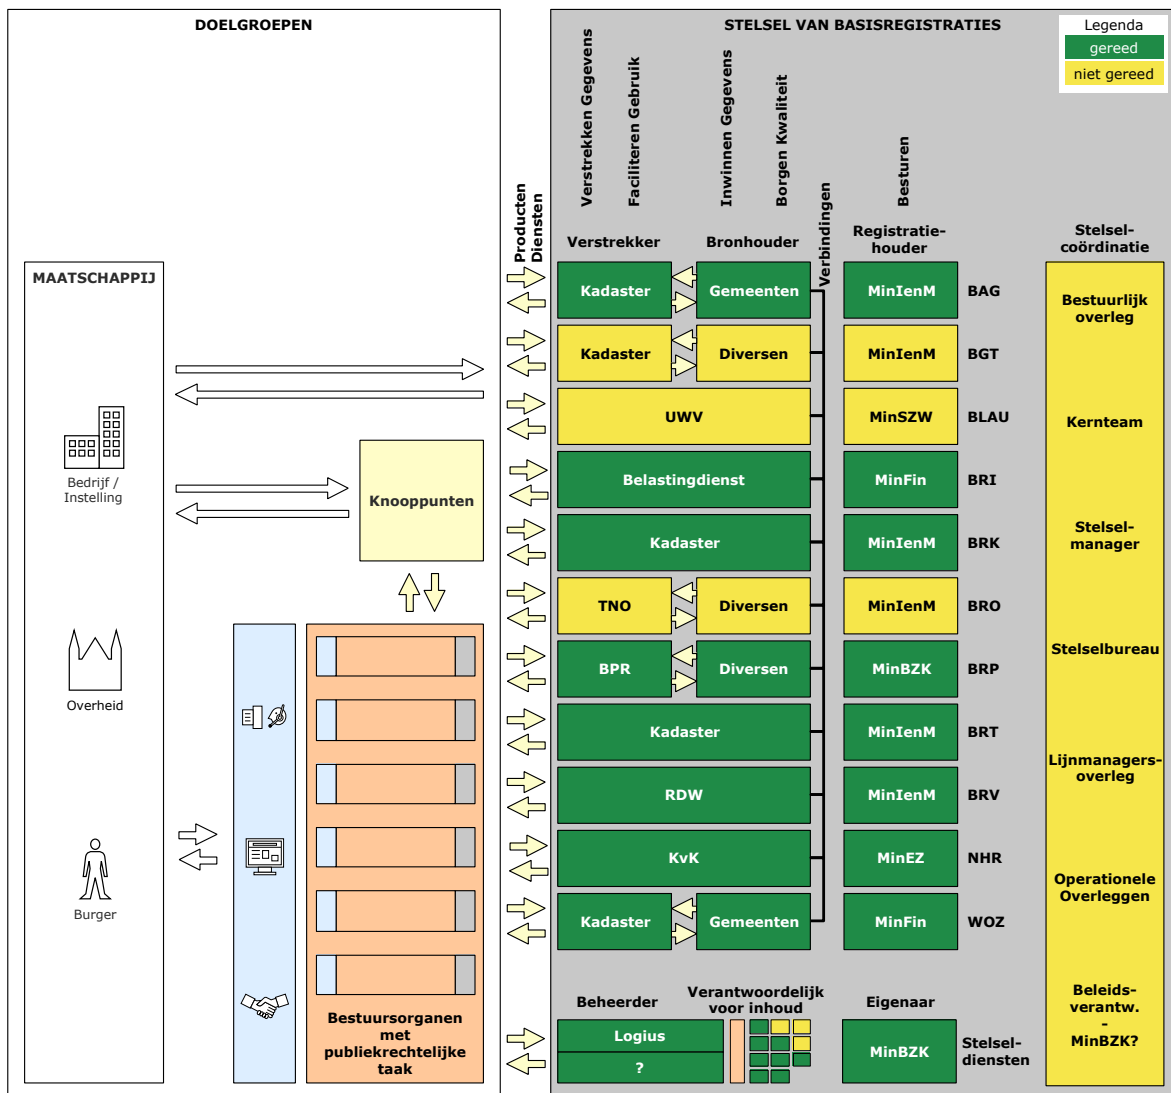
DOELGROEPEN

MAATSCHAPPIJ

Bedrijf / Instelling

Overheid

Burger

Knooppunten

Bestuursorganen met publiekrechtelijke taak

Producten Diensten

STELSEL VAN BASISREGISTRATIES

Legenda
gereed
niet gereed

Verstrekken Gegevens
Faciliteren Gebruik
Inwinnen Gegevens
Borgen Kwaliteit
Verbindingen
Besturen

Verstrekker
Bronhouder
Registratiehouder
Stelselcoördinatie

| Verstrekker | Bronhouder | Registratiehouder | |
|---|---|---|---|
| Kadaster | Gemeenten | MinIenM | BAG |
| Kadaster | Diversen | MinIenM | BGT |
| UWV | | MinSZW | BLAU |
| Belastingdienst | | MinFin | BRI |
| Kadaster | | MinIenM | BRK |
| TNO | Diversen | MinIenM | BRO |
| BPR | Diversen | MinBZK | BRP |
| Kadaster | | MinIenM | BRT |
| RDW | | MinIenM | BRV |
| KvK | | MinEZ | NHR |
| Kadaster | Gemeenten | MinFin | WOZ |

Bestuurlijk overleg

Kernteam

Stelselmanager

Stelselbureau

Lijnmanagersoverleg

Operationele Overleggen

Beheerder
Verantwoordelijk voor inhoud
Eigenaar

Logius
?

MinBZK
Stelseldiensten

Beleidsverantw.
-
MinBZK?